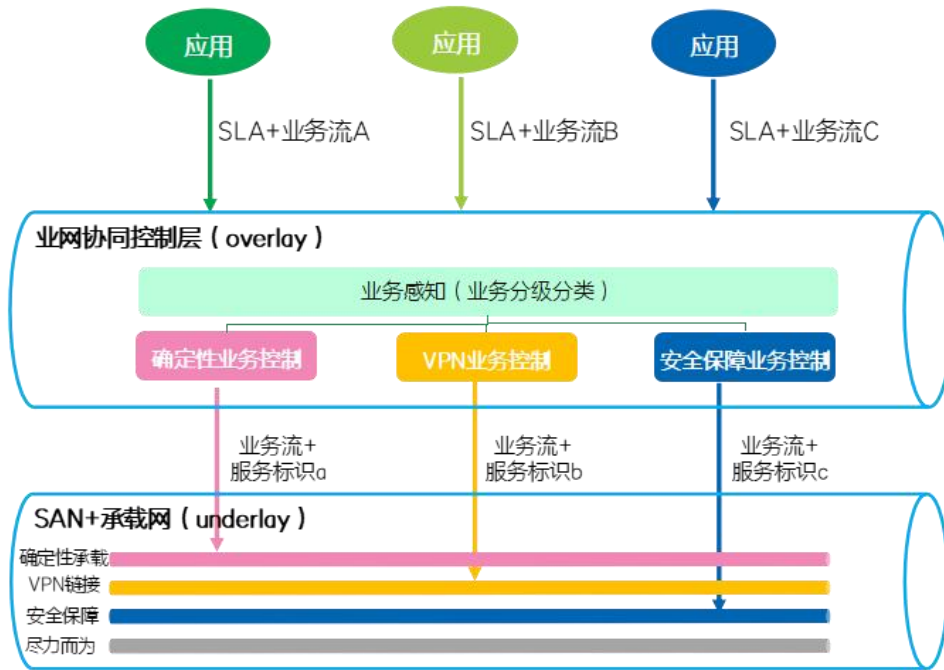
应用

应用

应用

SLA+业务流A

SLA+业务流B

SLA+业务流C

业网协同控制层（overlay）

业务感知（业务分级分类）

确定性业务控制

VPN业务控制

安全保障业务控制

业务流+
服务标识a

业务流+
服务标识b

业务流+
服务标识c

SAN+承载网（underlay）

确定性承载

VPN链接

安全保障

尽力而为